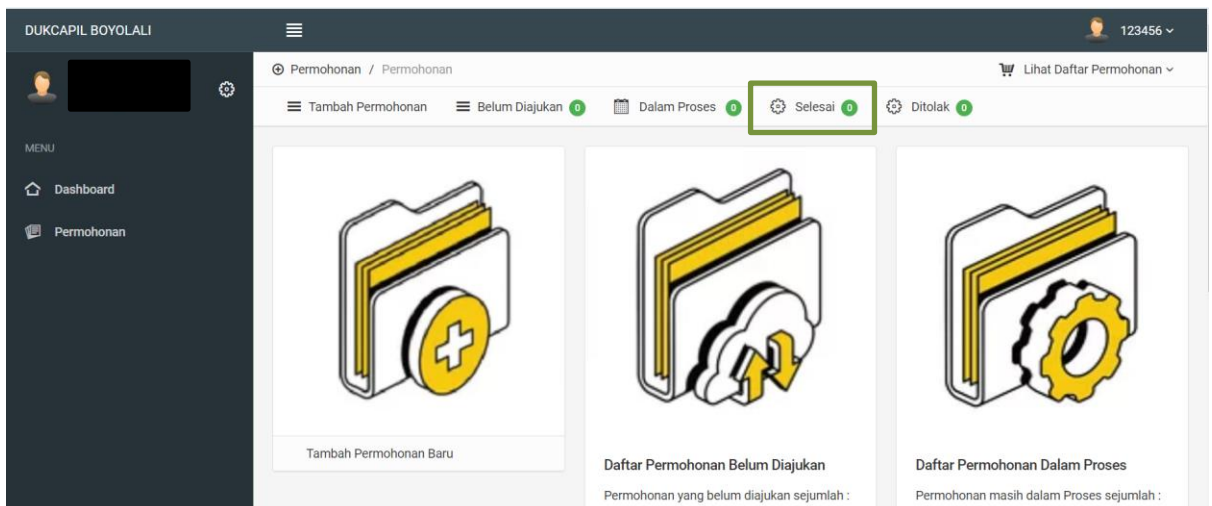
DUKCAPIL BOYOLALI

123456

MENU

Dashboard

Permohonan

Permohonan / Permohonan

Lihat Daftar Permohonan

Tambah Permohonan

Belum Diajukan 0

Dalam Proses 0

Selesai 0

Ditolak 0

Tambah Permohonan Baru

Daftar Permohonan Belum Diajukan

Permohonan yang belum diajukan sejumlah :

Daftar Permohonan Dalam Proses

Permohonan masih dalam Proses sejumlah :